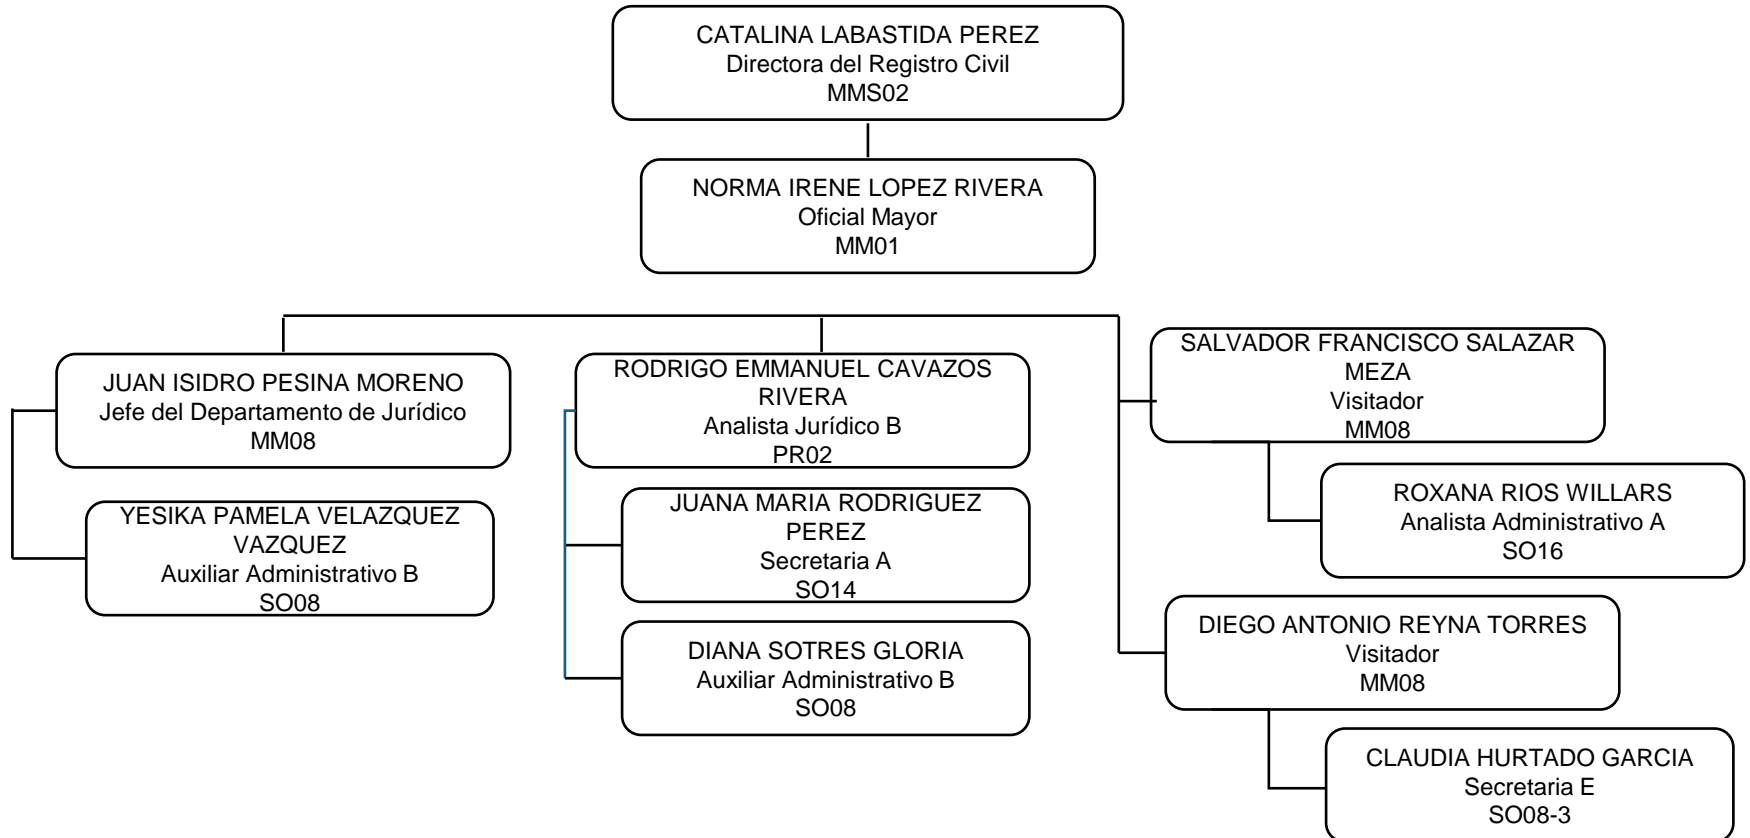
CATALINA LABASTIDA PEREZ
Directora del Registro Civil
MMS02

NORMA IRENE LOPEZ RIVERA
Oficial Mayor
MM01

JUAN ISIDRO PESINA MORENO
Jefe del Departamento de Jurídico
MM08

YESIKA PAMELA VELAZQUEZ VAZQUEZ
Auxiliar Administrativo B
SO08

RODRIGO EMMANUEL CAVAZOS RIVERA
Analista Jurídico B
PR02

JUANA MARIA RODRIGUEZ PEREZ
Secretaria A
SO14

DIANA SOTRES GLORIA
Auxiliar Administrativo B
SO08

SALVADOR FRANCISCO SALAZAR MEZA
Visitador
MM08

ROXANA RIOS WILLARS
Analista Administrativo A
SO16

DIEGO ANTONIO REYNA TORRES
Visitador
MM08

CLAUDIA HURTADO GARCIA
Secretaria E
SO08-3